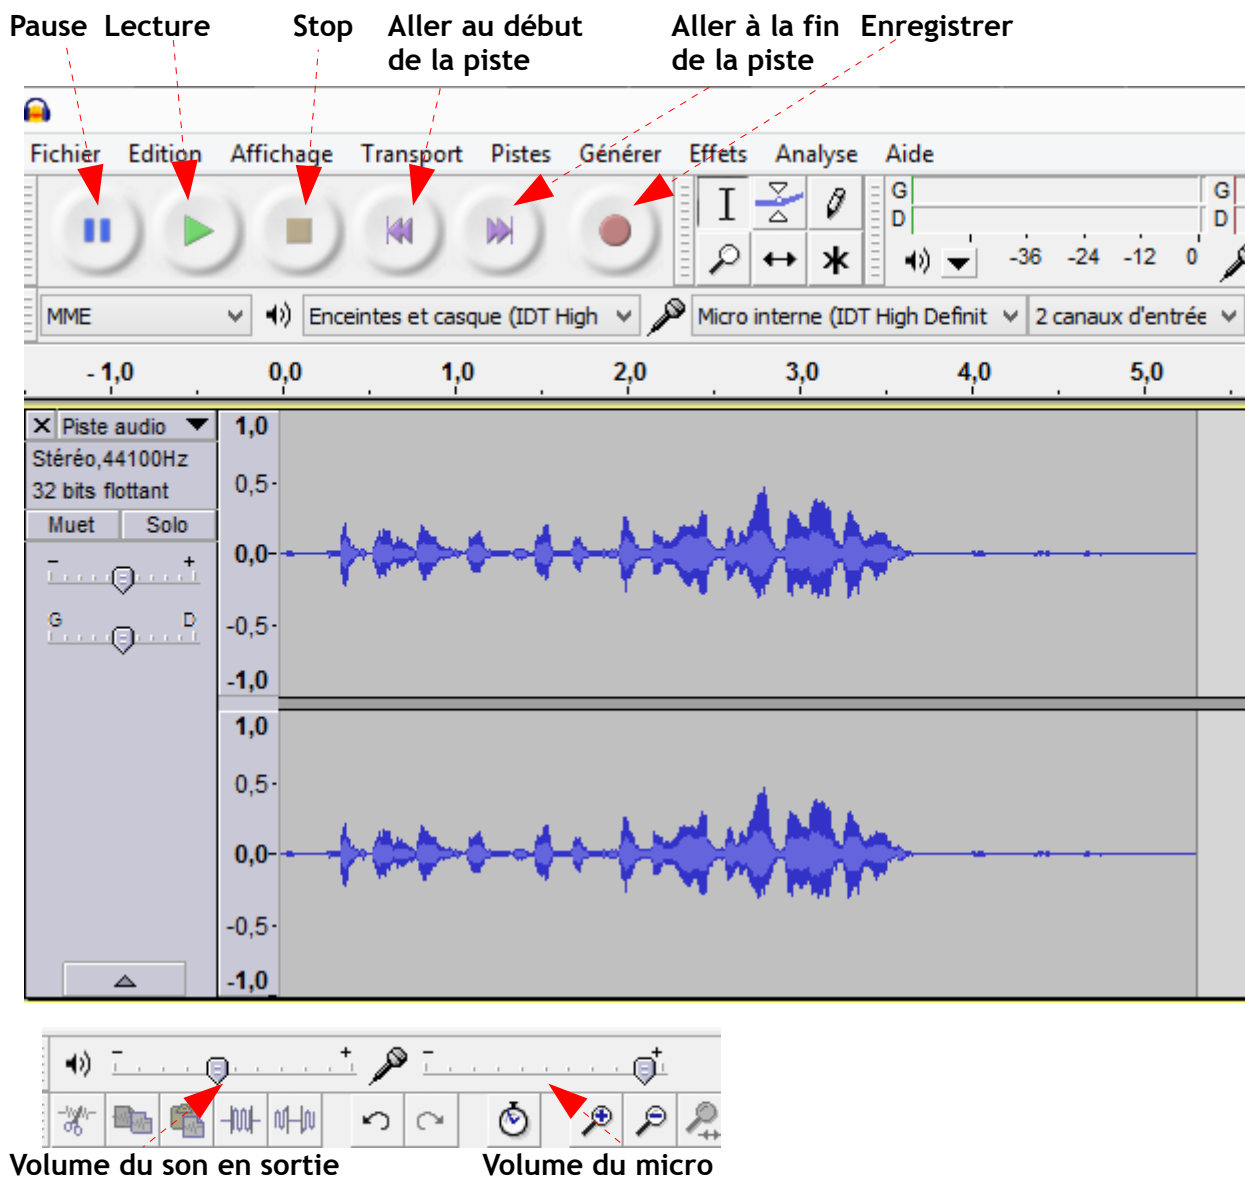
Pause Lecture Stop Aller au début de la piste Aller à la fin de la piste Enregistrer

Fichier Edition Affichage Transport Pistes Générer Effets Analyse Aide

G D -36 -24 -12 0 G D

MME Enceintes et casque (IDT High Micro interne (IDT High Definit 2 canaux d'entrée

- 1,0 0,0 1,0 2,0 3,0 4,0 5,0

Piste audio
Stéréo,44100Hz
32 bits flottant
Muet Solo
- +
G D

1,0
0,5-
0,0-
-0,5-
-1,0
1,0
0,5-
0,0-
-0,5-
-1,0

- + - +

Volume du son en sortie Volume du micro